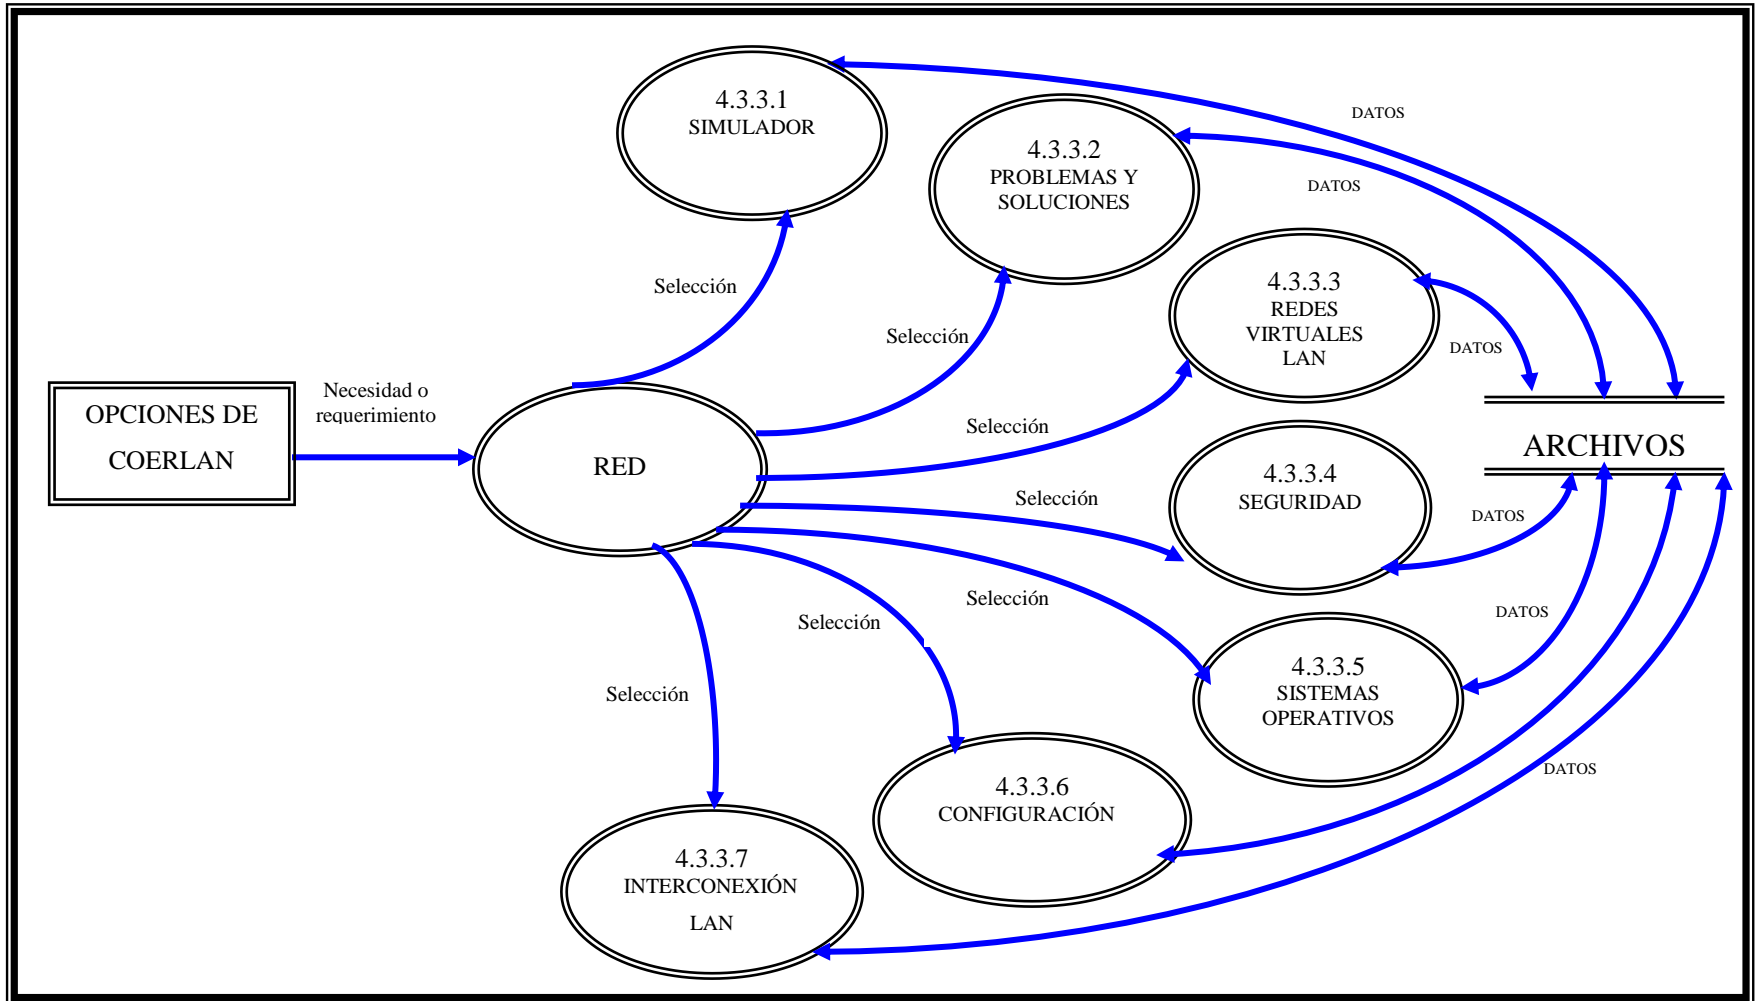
4.3.3.1
SIMULADOR

4.3.3.2
PROBLEMAS Y SOLUCIONES

DATOS

DATOS

4.3.3.3
REDES VIRTUALES LAN

DATOS

Selección

Selección

OPCIONES DE COERLAN

Necesidad o requerimiento

RED

Selección

ARCHIVOS

4.3.3.4
SEGURIDAD

Selección

DATOS

DATOS

Selección

Selección

4.3.3.5
SISTEMAS OPERATIVOS

Selección

DATOS

4.3.3.6
CONFIGURACIÓN

4.3.3.7
INTERCONEXIÓN
LAN